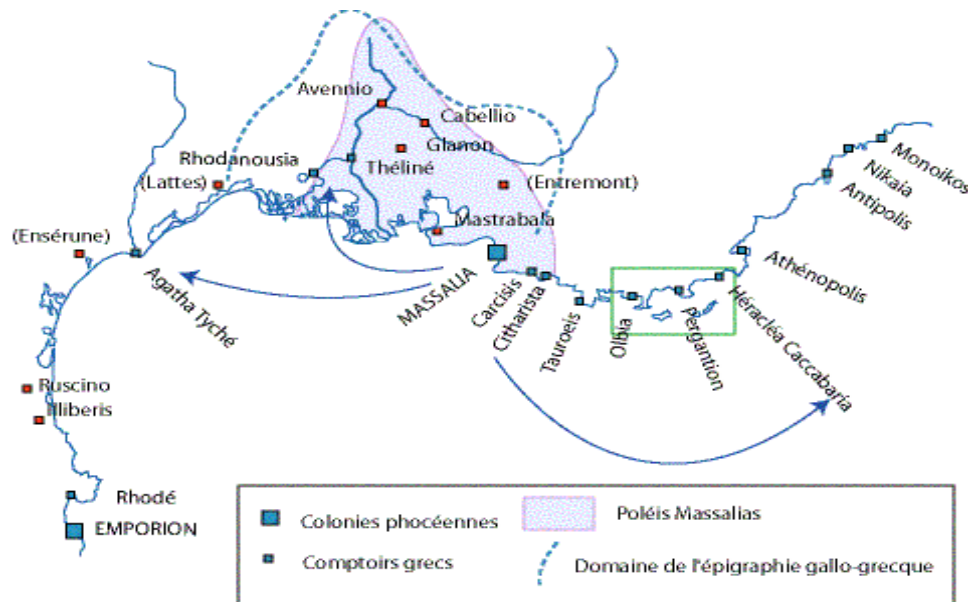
Avennio
Cabellio
Glanon
Rhodanousia
Théliné
(Lattes)
(Entremont)
Mastrabala
(Ensérune)
Agatha Tyché
MASSALIA
Carcisis
Citharista
Tauroeis
Olbia
Pergantion
Héracléa Caccabaria
Athénopolis
Antipolis
Nikaia
Monoikos
Ruscino
Illiberis
Rhodé
EMPORION

Colonies phocéennes
Comptoirs grecs
Poléis Massalias
Domaine de l'épigraphie gallo-grecque